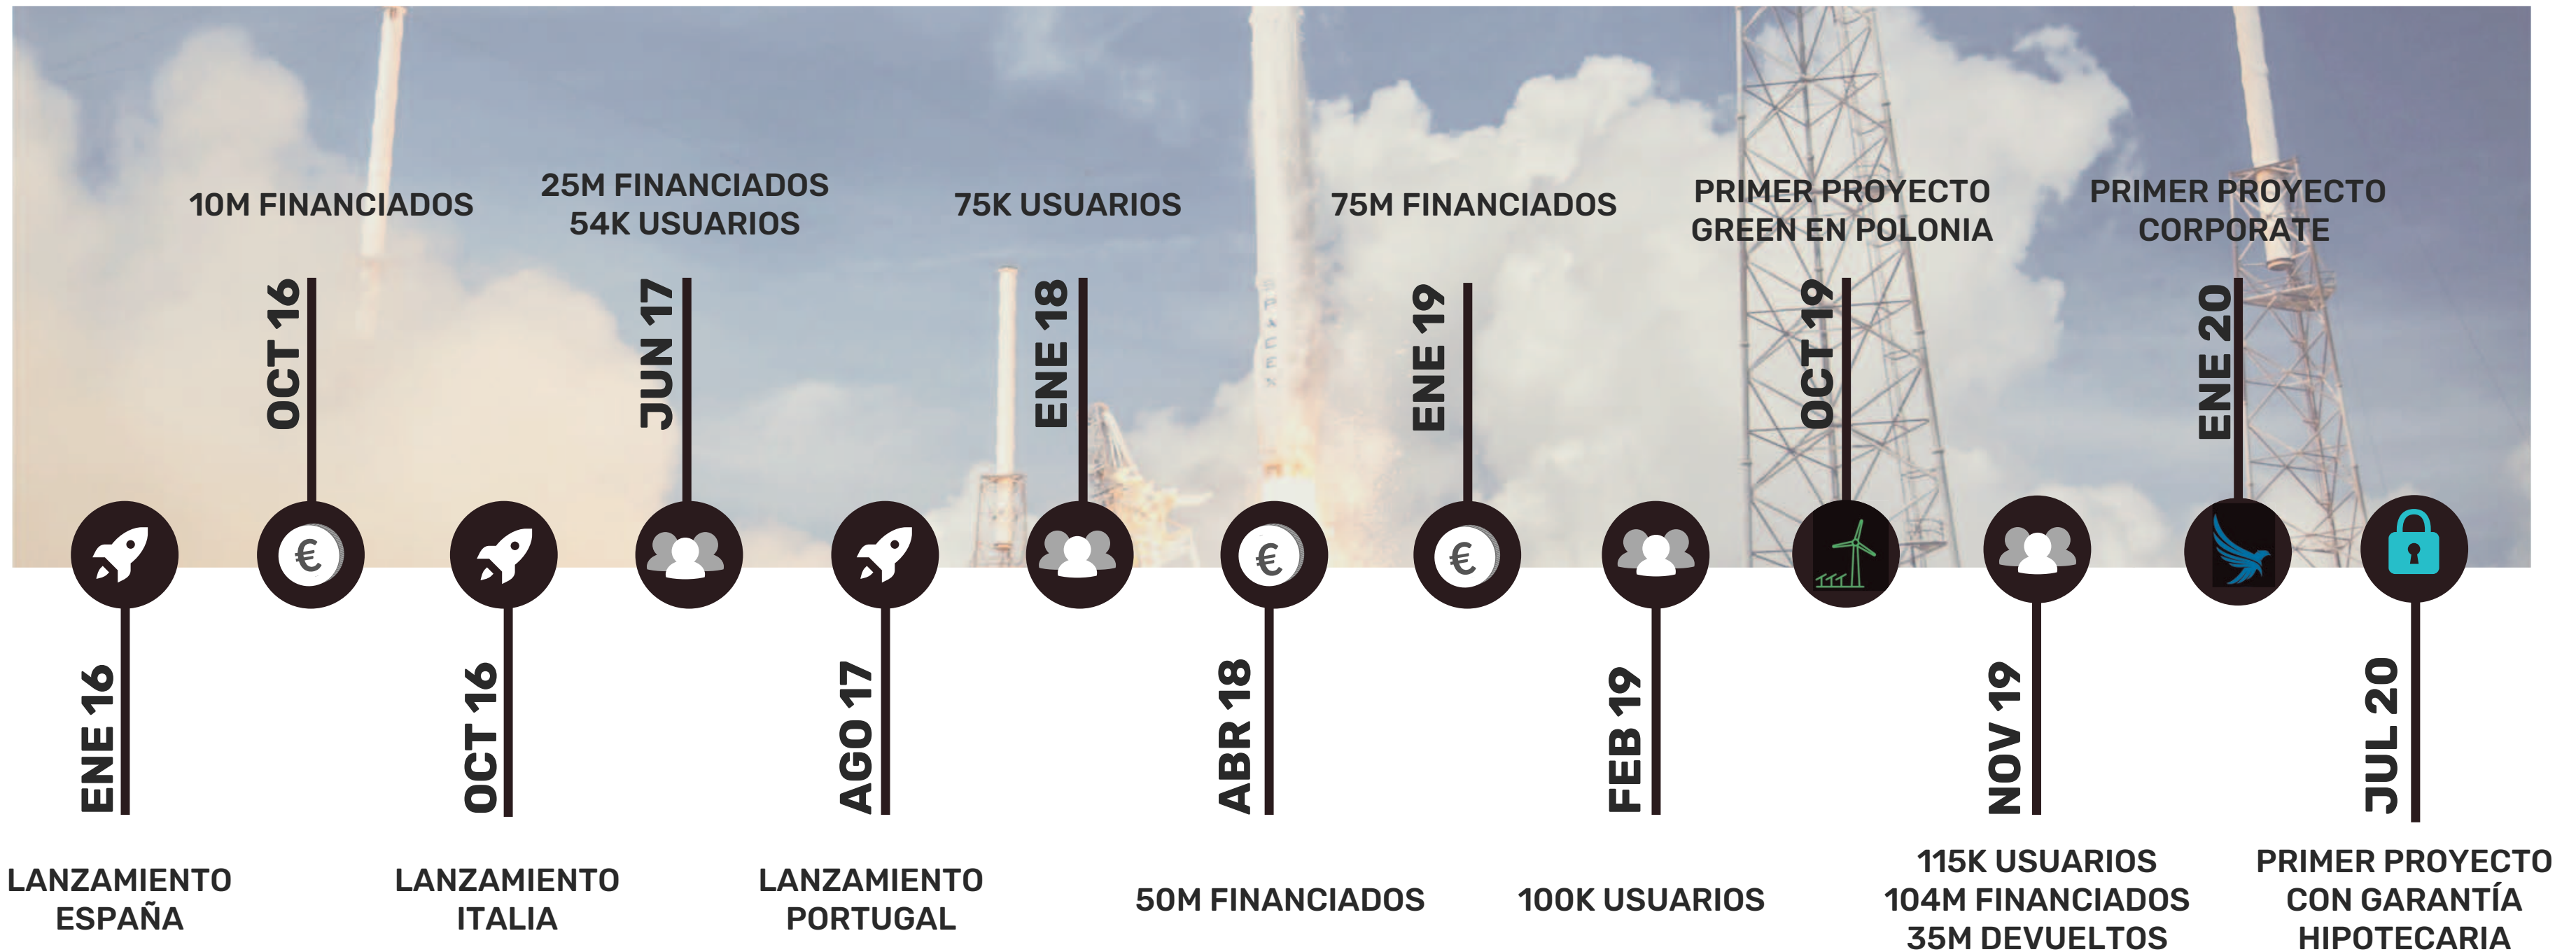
10M FINANCIADOS

25M FINANCIADOS
54K USUARIOS

75K USUARIOS

75M FINANCIADOS

PRIMER PROYECTO
GREEN EN POLONIA

PRIMER PROYECTO
CORPORATE

OCT 16

JUN 17

ENE 18

ENE 19

OCT 19

ENE 20

€

€

€

ENE 16

OCT 16

AGO 17

ABR 18

FEB 19

NOV 19

JUL 20

LANZAMIENTO
ESPAÑA

LANZAMIENTO
ITALIA

LANZAMIENTO
PORTUGAL

50M FINANCIADOS

100K USUARIOS

115K USUARIOS
104M FINANCIADOS
35M DEVUELTOS

PRIMER PROYECTO
CON GARANTÍA
HIPOTECARIA